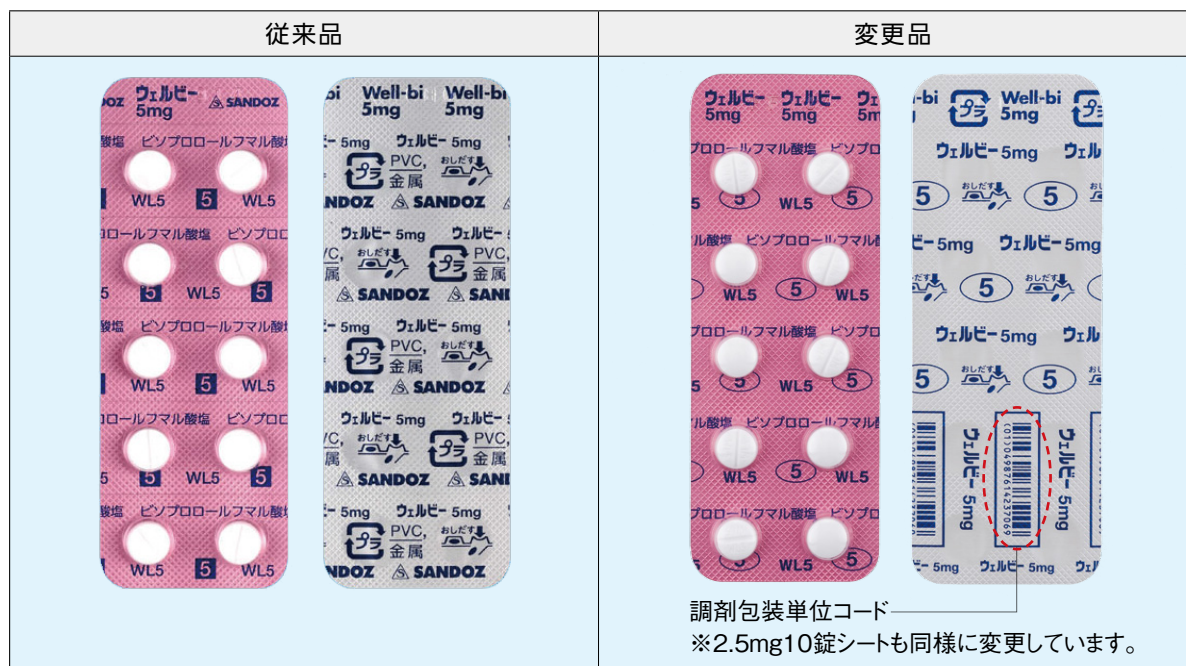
| 従来品 | 変更品 |
|---|---|
| | |

ウェルビー 5mg SANDOZ
ビソプロロールフマル酸塩
WL5 5
ロールフマル酸塩 ビソプロロ
5 WL5 5
酸塩 ビソプロロールフマル酸塩
WL5 5 WL5
ロールフマル酸塩 ビソプロロ
5 WL5 5
酸塩 ビソプロロールフマル酸塩
WL5 5 WL5

bi Well-bi 5mg Well-bi 5mg
5mg ウェルビー 5mg
プラ PVC, 金属 おしだす
SANDOZ SANDOZ
ウェルビー 5mg ウェルビー
PVC, 金属 プラ PVC, 金属
SANDOZ SANDOZ
5mg ウェルビー 5mg
プラ PVC, 金属 おしだす
SANDOZ SANDOZ
ウェルビー 5mg ウェルビー
PVC, 金属 おしだす プラ PVC, 金属
SANDOZ SANDOZ
5mg ウェルビー 5mg
プラ PVC, 金属 おしだす
SANDOZ SANDOZ

ウェルビー 5mg ウェルビー 5mg ウ
ビソプロロールフマル酸塩 ビソプロ
5 WL5 5
ル酸塩 ビソプロロールフマル
WL5 5 WL5
ロールフマル酸塩 ビソプロ
5 WL5 5
酸塩 ビソプロロールフマル酸塩
WL5 5 WL5
ロールフマル酸塩 ビソプロ
WL5 5

bi プラ Well-bi 5mg プラ
ウェルビー 5mg ウェル
5 おしだす 5 おし
ビー 5mg ウェルビー 5mg
おしだす 5 おしだす
ウェルビー 5mg ウェル
5 おしだす 5 おし
ウェルビー 5mg
ビー 5mg ウェルビー 5mg ウェ

調剤包装単位コード
※2.5mg10錠シートも同様に変更しています。